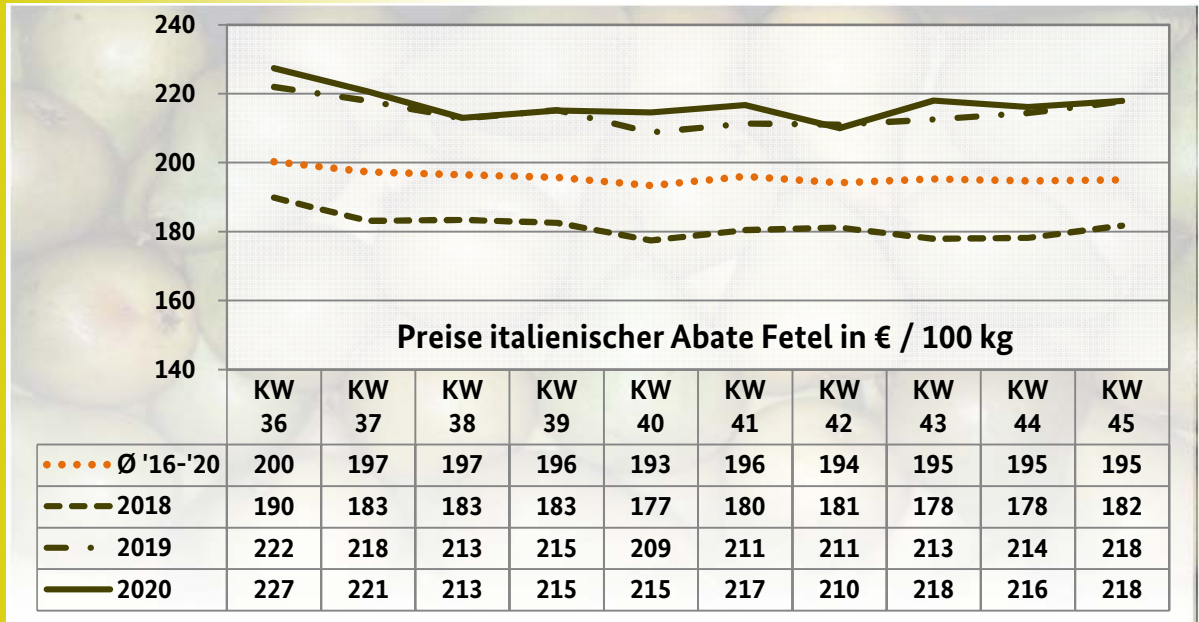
240
220
200
180
160
140

Preise italienischer Abate Fetel in € / 100 kg

| | KW 36 | KW 37 | KW 38 | KW 39 | KW 40 | KW 41 | KW 42 | KW 43 | KW 44 | KW 45 |
|---|---|---|---|---|---|---|---|---|---|---|
| Ø '16-'20 | 200 | 197 | 197 | 196 | 193 | 196 | 194 | 195 | 195 | 195 |
| 2018 | 190 | 183 | 183 | 183 | 177 | 180 | 181 | 178 | 178 | 182 |
| 2019 | 222 | 218 | 213 | 215 | 209 | 211 | 211 | 213 | 214 | 218 |
| 2020 | 227 | 221 | 213 | 215 | 215 | 217 | 210 | 218 | 216 | 218 |